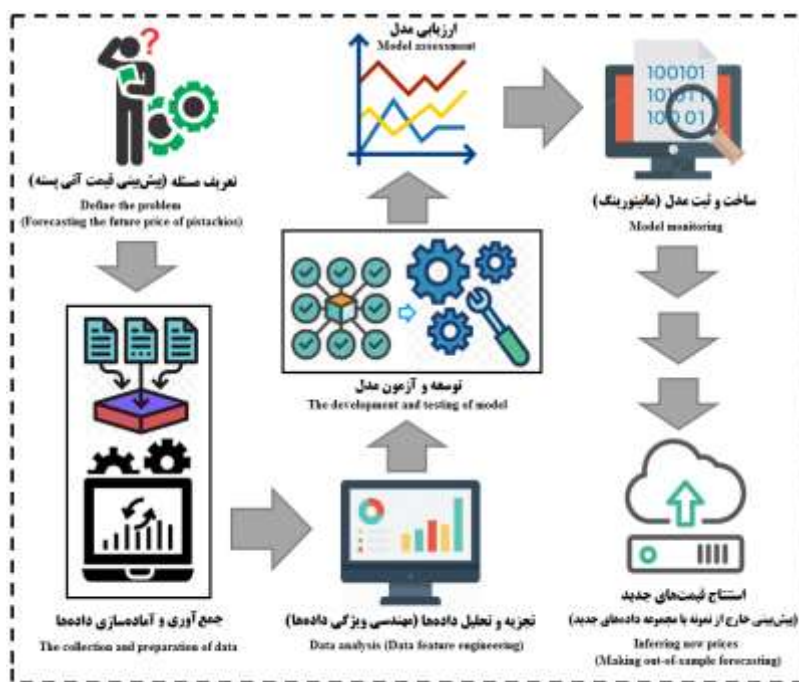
تعریف مسئله (پیش‌بینی قیمت آتی پسته)
Define the problem
(Forecasting the future price of pistachios)

ارزیابی مدل
Model assessment

100101
10101
100 01

ساخت و ثبت مدل (مانیتورینگ)
Model monitoring

توسعه و آزمون مدل
The development and testing of model

جمع‌آوری و آماده‌سازی داده‌ها
The collection and preparation of data

تجزیه و تحلیل داده‌ها (مهندسی ویژگی داده‌ها)
Data analysis (Data feature engineering)

استنتاج قیمت‌های جدید
(پیش‌بینی خارج از نمونه با مجموعه داده‌های جدید)
Inferring new prices
(Making out-of-sample forecasting)